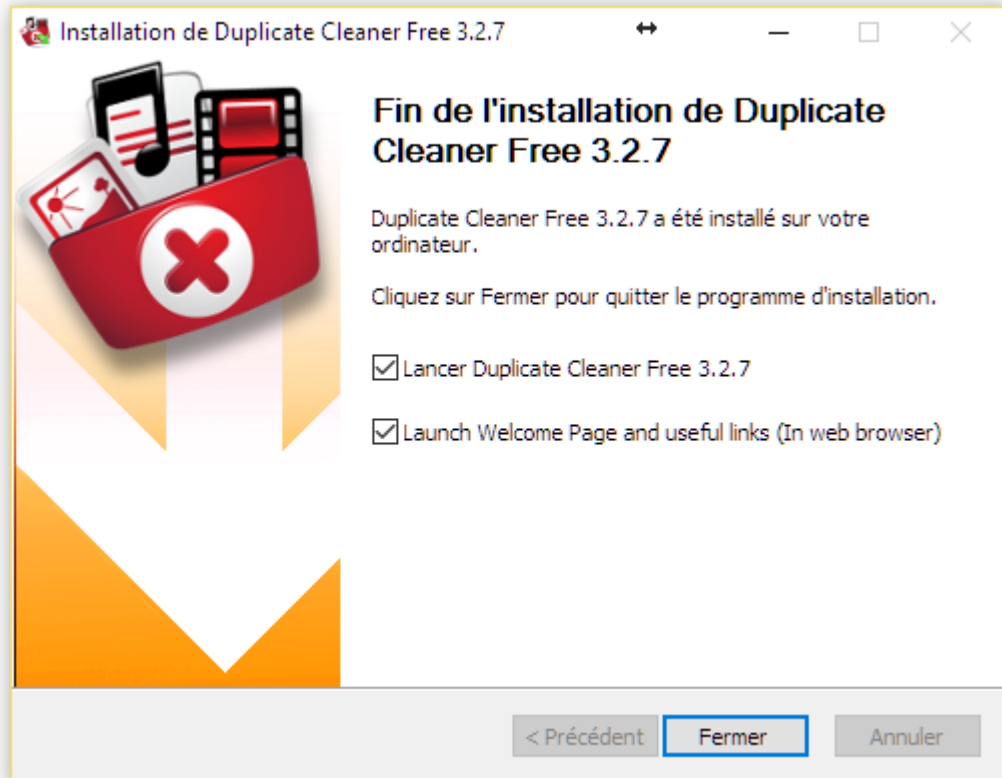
Installation de Duplicate Cleaner Free 3.2.7

Fin de l'installation de Duplicate Cleaner Free 3.2.7

Duplicate Cleaner Free 3.2.7 a été installé sur votre ordinateur.

Cliquez sur Fermer pour quitter le programme d'installation.

Lancer Duplicate Cleaner Free 3.2.7

Launch Welcome Page and useful links (In web browser)

< Précédent | Fermer | Annuler